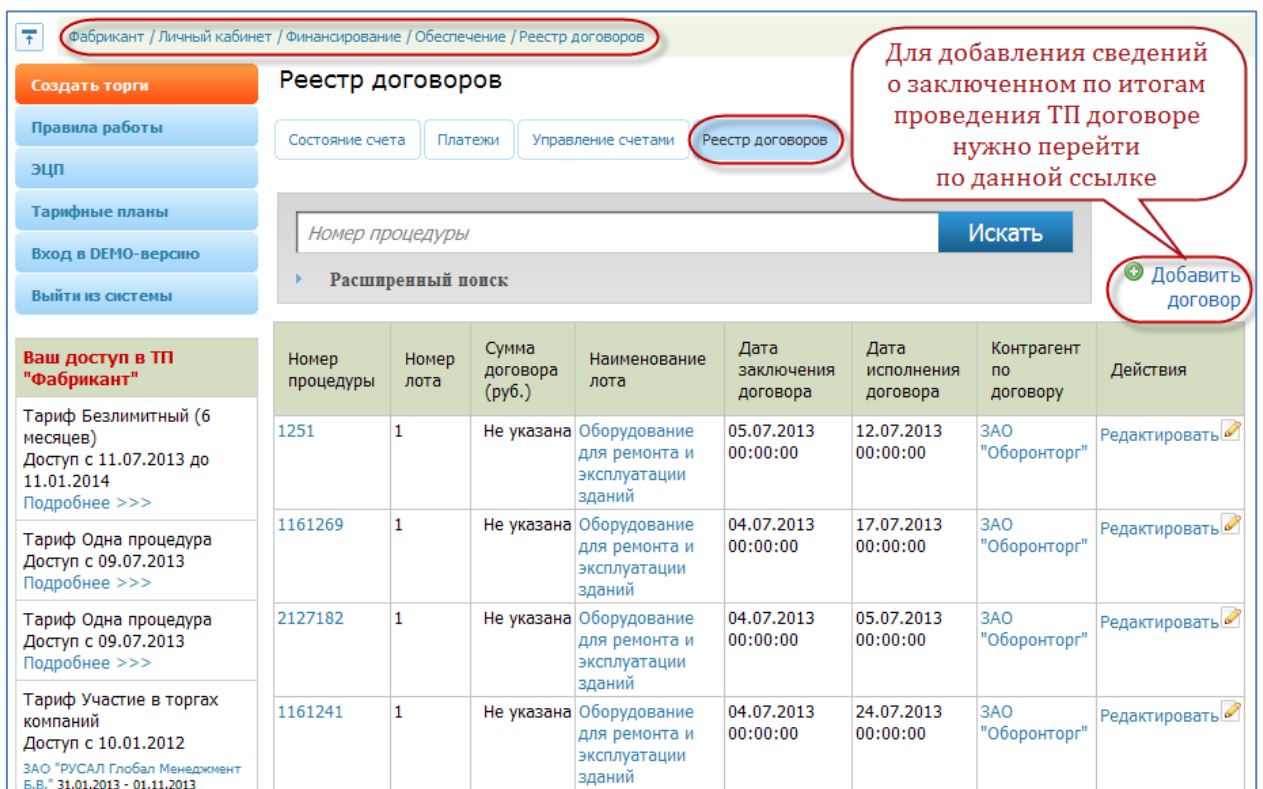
Фабрикант / Личный кабинет / Финансирование / Обеспечение / Реестр договоров

Создать торги
Правила работы
ЭЦП
Тарифные планы
Вход в DEMO-версию
Выйти из системы

Ваш доступ в ТП "Фабрикант"

Тариф Безлимитный (6 месяцев)
Доступ с 11.07.2013 до 11.01.2014
Подробнее >>>

Тариф Одна процедура
Доступ с 09.07.2013
Подробнее >>>

Тариф Одна процедура
Доступ с 09.07.2013
Подробнее >>>

Тариф Участие в торгах компаний
Доступ с 10.01.2012
ЗАО "РУСАЛ Глобал Менеджмент Б.В." 31.01.2013 - 01.11.2013

Реестр договоров

Состояние счета | Платежи | Управление счетами | Реестр договоров

Для добавления сведений о заключенном по итогам проведения ТП договоре нужно перейти по данной ссылке

Номер процедуры
Искать

Расширенный поиск

Добавить договор

| Номер процедуры | Номер лота | Сумма договора (руб.) | Наименование лота | Дата заключения договора | Дата исполнения договора | Контрагент по договору | Действия |
|---|---|---|---|---|---|---|---|
| 1251 | 1 | Не указана | Оборудование для ремонта и эксплуатации зданий | 05.07.2013 00:00:00 | 12.07.2013 00:00:00 | ЗАО "Оборонторг" | Редактировать |
| 1161269 | 1 | Не указана | Оборудование для ремонта и эксплуатации зданий | 04.07.2013 00:00:00 | 17.07.2013 00:00:00 | ЗАО "Оборонторг" | Редактировать |
| 2127182 | 1 | Не указана | Оборудование для ремонта и эксплуатации зданий | 04.07.2013 00:00:00 | 05.07.2013 00:00:00 | ЗАО "Оборонторг" | Редактировать |
| 1161241 | 1 | Не указана | Оборудование для ремонта и эксплуатации зданий | 04.07.2013 00:00:00 | 24.07.2013 00:00:00 | ЗАО "Оборонторг" | Редактировать |